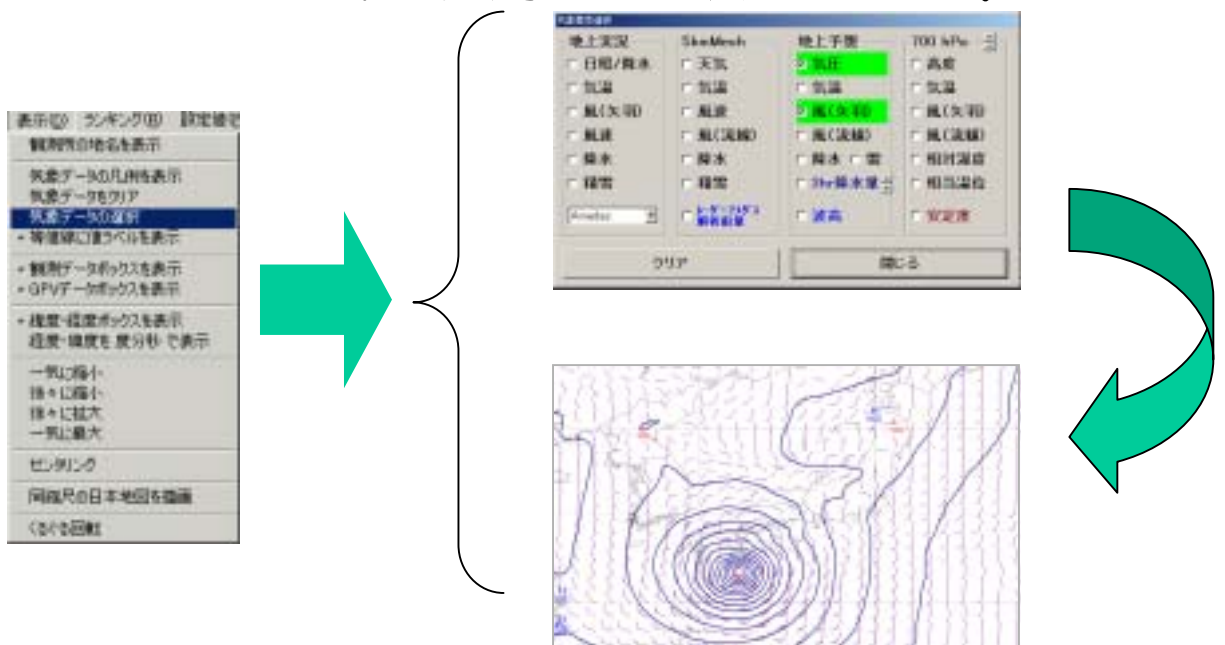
表示(V) ランキング(R) 設定値
観測所の地名を表示

気象データの凡例を表示
気象データをクリア
気象データの選択
等値線に値ラベルを表示

観測データボックスを表示
GPVデータボックスを表示

緯度・経度ボックスを表示
経度・緯度を 度分秒 で表示

一気に縮小
徐々に縮小
徐々に拡大
一気に最大

センタリング

同縮尺の日本地図を描画

くるくる回転

気象要素選択

| 地上実況 | SkeMesh | 地上予想 | 700 hPa |
|---|---|---|---|
| 日照/降水 | 天気 | 気圧 | 高度 |
| 気温 | 気温 | 気温 | 気温 |
| 風(矢羽) | 風速 | 風(矢羽) | 風(矢羽) |
| 風速 | 風(流線) | 風(流線) | 風(流線) |
| 降水 | 降水 | 降水 雪 | 相対湿度 |
| 積雪 | 積雪 | 3hr降水量 | 相当温位 |
| Amedas | レーダーアメダス解析雨量 | 波高 | 安定度 |

クリア
閉じる